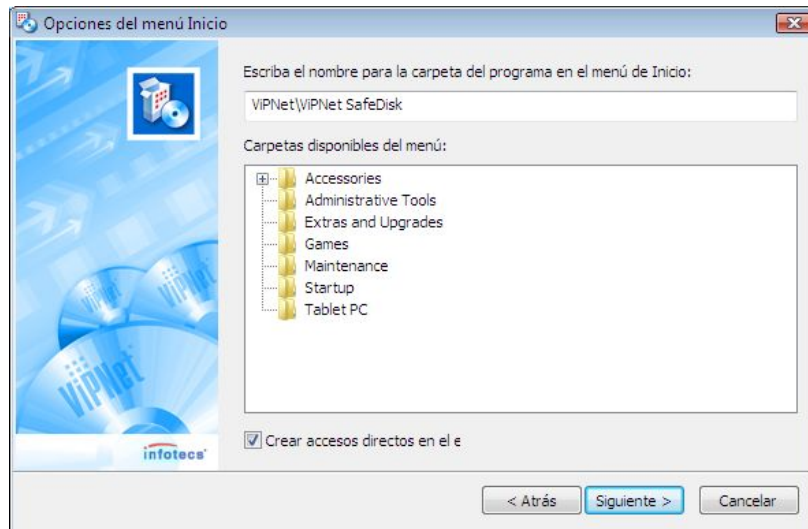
Opciones del menú Inicio

Escriba el nombre para la carpeta del programa en el menú de Inicio:

ViPNet\ViPNet SafeDisk

Carpetas disponibles del menú:

Accessories
Administrative Tools
Extras and Upgrades
Games
Maintenance
Startup
Tablet PC

ViPNet
ViPNet
ViPNet

infotecs

Crear accesos directos en el e

< Atrás
Siguiente >
Cancelar